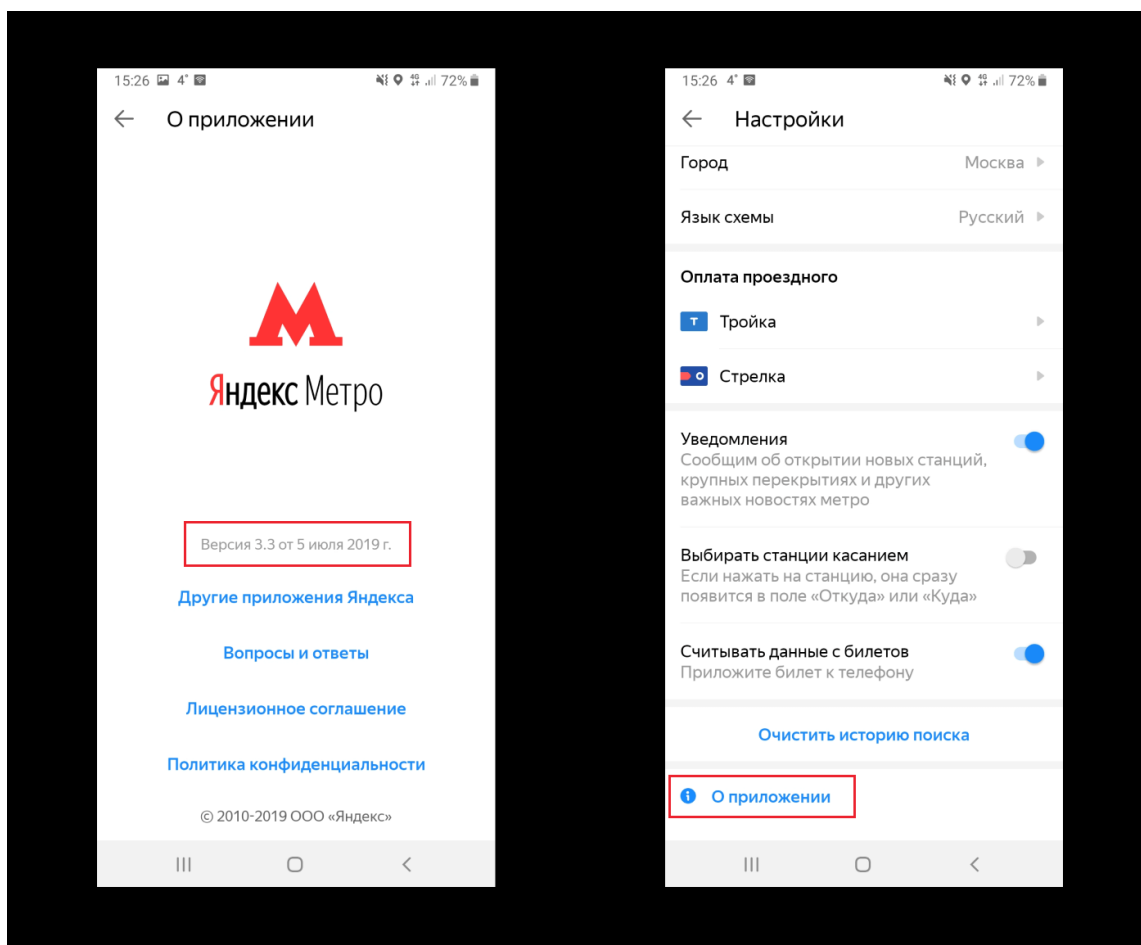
15:26 4° 72%

О приложении

Яндекс Метро

Версия 3.3 от 5 июля 2019 г.

Другие приложения Яндекса

Вопросы и ответы

Лицензионное соглашение

Политика конфиденциальности

© 2010-2019 ООО «Яндекс»

15:26 4° 72%

Настройки

Город Москва

Язык схемы Русский

Оплата проездного

Т Тройка

Стрелка

Уведомления
Сообщим об открытии новых станций, крупных перекрытиях и других важных новостях метро

Выбирать станции касанием
Если нажать на станцию, она сразу появится в поле «Откуда» или «Куда»

Считывать данные с билетов
Приложите билет к телефону

Очистить историю поиска

О приложении